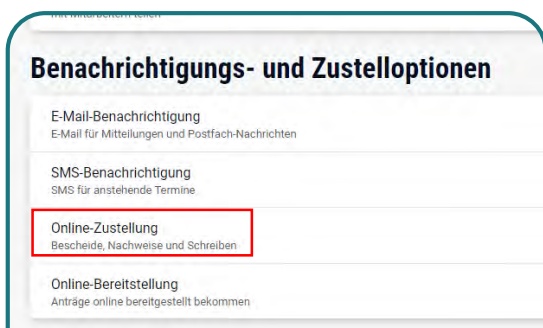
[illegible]

Benachrichtigungs- und Zustelloptionen

E-Mail-Benachrichtigung
E-Mail für Mitteilungen und Postfach-Nachrichten

SMS-Benachrichtigung
SMS für anstehende Termine

Online-Zustellung
Bescheide, Nachweise und Schreiben

Online-Bereitstellung
Anträge online bereitgestellt bekommen